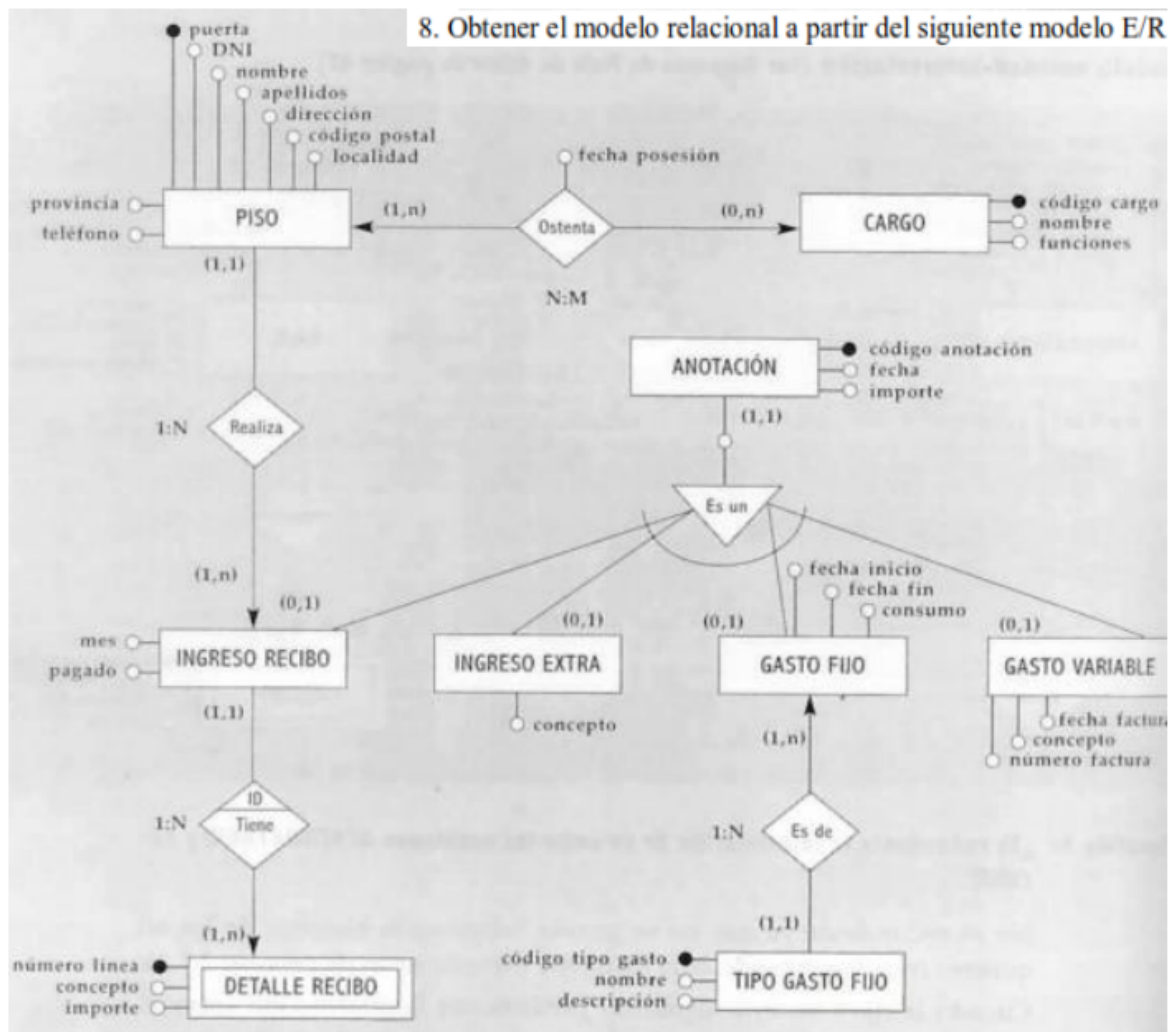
8. Obtener el modelo relacional a partir del siguiente modelo E/R

puerta
DNI
nombre
apellidos
dirección
código postal
localidad
provincia
teléfono
PISO
(1,n)
fecha posesión
Ostenta
(0,n)
CARGO
código cargo
nombre
funciones
N:M
(1,1)
ANOTACIÓN
código anotación
fecha
importe
(1,1)
1:N
Realiza
Es un
(1,n)
(0,1)
(0,1)
fecha inicio
fecha fin
consumo
(0,1)
(0,1)
mes
pagado
INGRESO RECIBO
INGRESO EXTRA
GASTO FIJO
GASTO VARIABLE
concepto
fecha factura
concepto
número factura
(1,1)
(1,n)
ID
1:N
Tiene
1:N
Es de
(1,n)
(1,1)
número línea
concepto
importe
DETALLE RECIBO
código tipo gasto
nombre
descripción
TIPO GASTO FIJO